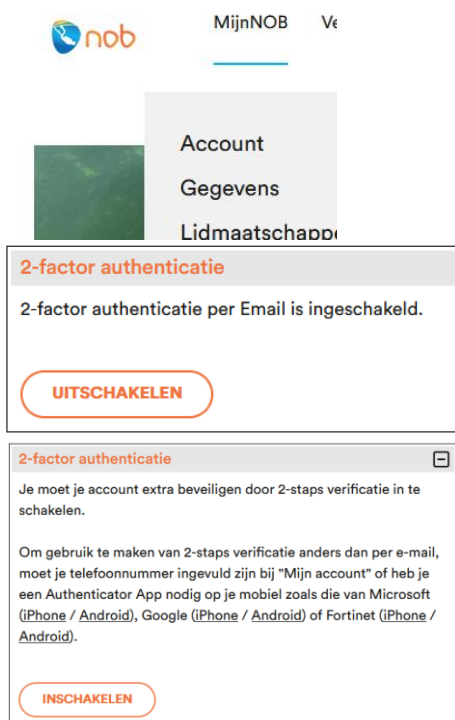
nob

MijnNOB Ve

Account

Gegevens

Lidmaatschapp

2-factor authenticatie

2-factor authenticatie per Email is ingeschakeld.

UITSCHAKELEN

2-factor authenticatie

Je moet je account extra beveiligen door 2-staps verificatie in te schakelen.

Om gebruik te maken van 2-staps verificatie anders dan per e-mail, moet je telefoonnummer ingevuld zijn bij "Mijn account" of heb je een Authenticator App nodig op je mobiel zoals die van Microsoft (iPhone / Android), Google (iPhone / Android) of Fortinet (iPhone / Android).

INSCHAKELEN